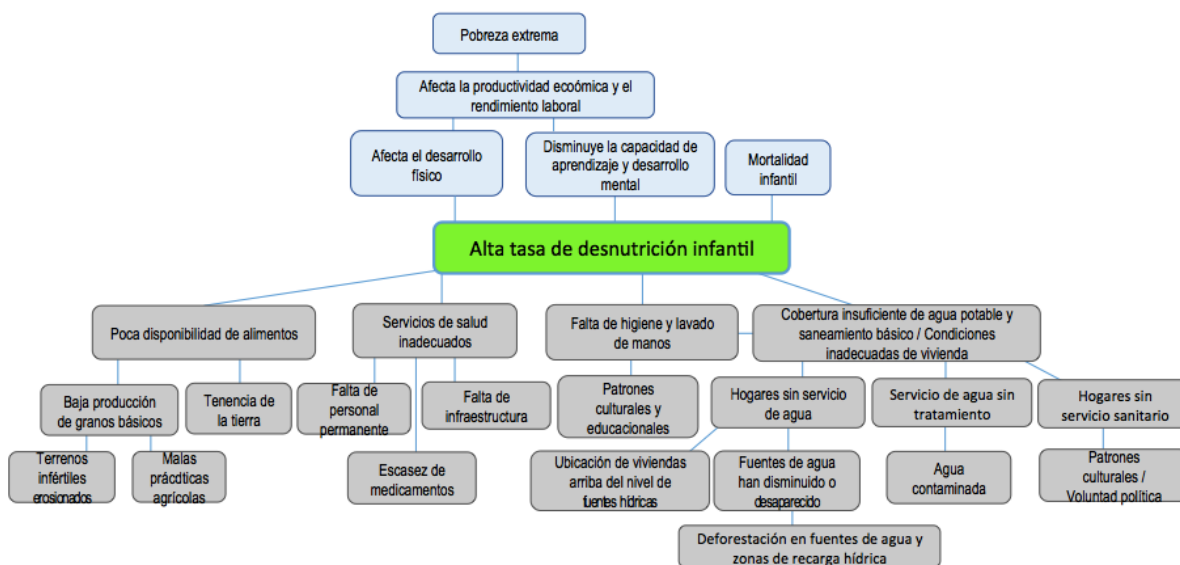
Pobreza extrema

Afecta la productividad ecoómica y el rendimiento laboral

Afecta el desarrollo físico

Disminuye la capacidad de aprendizaje y desarrollo mental

Mortalidad infantil

Alta tasa de desnutrición infantil

Poca disponibilidad de alimentos

Servicios de salud inadecuados

Falta de higiene y lavado de manos

Cobertura insuficiente de agua potable y saneamiento básico / Condiciones inadecuadas de vivienda

Baja producción de granos básicos

Tenencia de la tierra

Falta de personal permanente

Falta de infraestructura

Patrones culturales y educacionales

Hogares sin servicio de agua

Servicio de agua sin tratamiento

Hogares sin servicio sanitario

Terrenos infértiles erosionados

Malas prácdticas agrícolas

Escasez de medicamentos

Ubicación de viviendas arriba del nivel de fuentes hídricas

Fuentes de agua han disminuido o desaparecido

Agua contaminada

Patrones culturales / Voluntad política

Deforestación en fuentes de agua y zonas de recarga hídrica